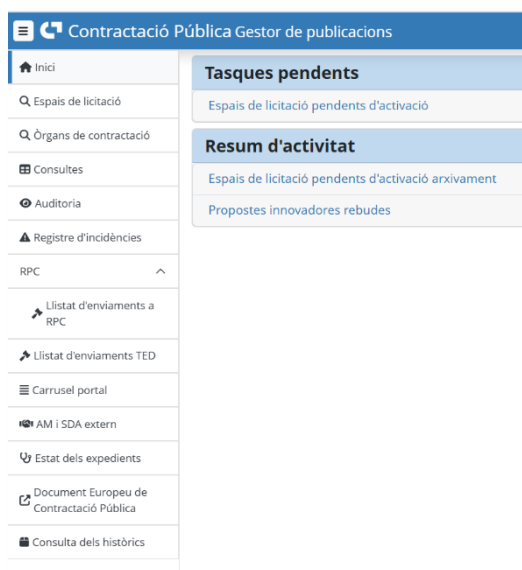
Contractació Pública Gestor de publicacions

Inici
Espais de licitació
Òrgans de contractació
Consultes
Auditoria
Registre d'incidències
RPC
Llistat d'enviaments a RPC
Llistat d'enviaments TED
Carrusel portal
AM i SDA extern
Estat dels expedients
Document Europeu de Contractació Pública
Consulta dels històrics

Tasques pendents
Espais de licitació pendents d'activació

Resum d'activitat
Espais de licitació pendents d'activació arxivament
Propostes innovadores rebudes